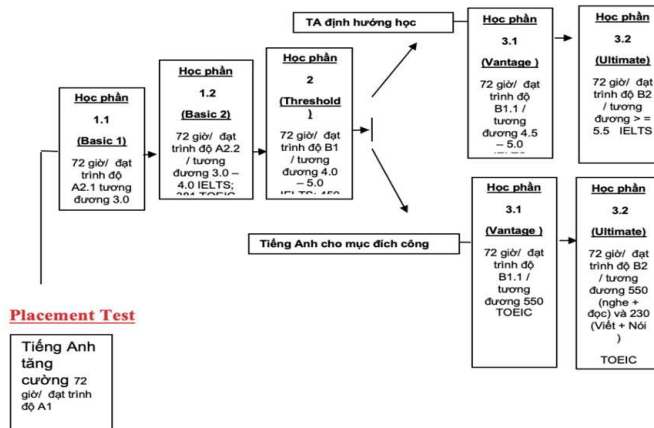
TA định hướng học

Học phần
1.1
(Basic 1)
72 giờ/ đạt trình độ A2.1 tương đương 3.0

Học phần
1.2
(Basic 2)
72 giờ/ đạt trình độ A2.2 / tương đương 3.0 – 4.0 IELTS; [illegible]

Học phần
2
(Threshold )
72 giờ/ đạt trình độ B1 / tương đương 4.0 – 5.0 IELTS; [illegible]

Học phần
3.1
(Vantage )
72 giờ/ đạt trình độ B1.1 / tương đương 4.5 – 5.0 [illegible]

Học phần
3.2
(Ultimate)
72 giờ/ đạt trình độ B2 / tương đương > = 5.5 IELTS

Tiếng Anh cho mục đích công

Học phần
3.1
(Vantage )
72 giờ/ đạt trình độ B1.1 / tương đương 550 TOEIC

Học phần
3.2
(Ultimate)
72 giờ/ đạt trình độ B2 / tương đương 550 (nghe + đọc) và 230 (Viết + Nói )
TOEIC

Placement Test

Tiếng Anh tăng cường 72 giờ/ đạt trình độ A1